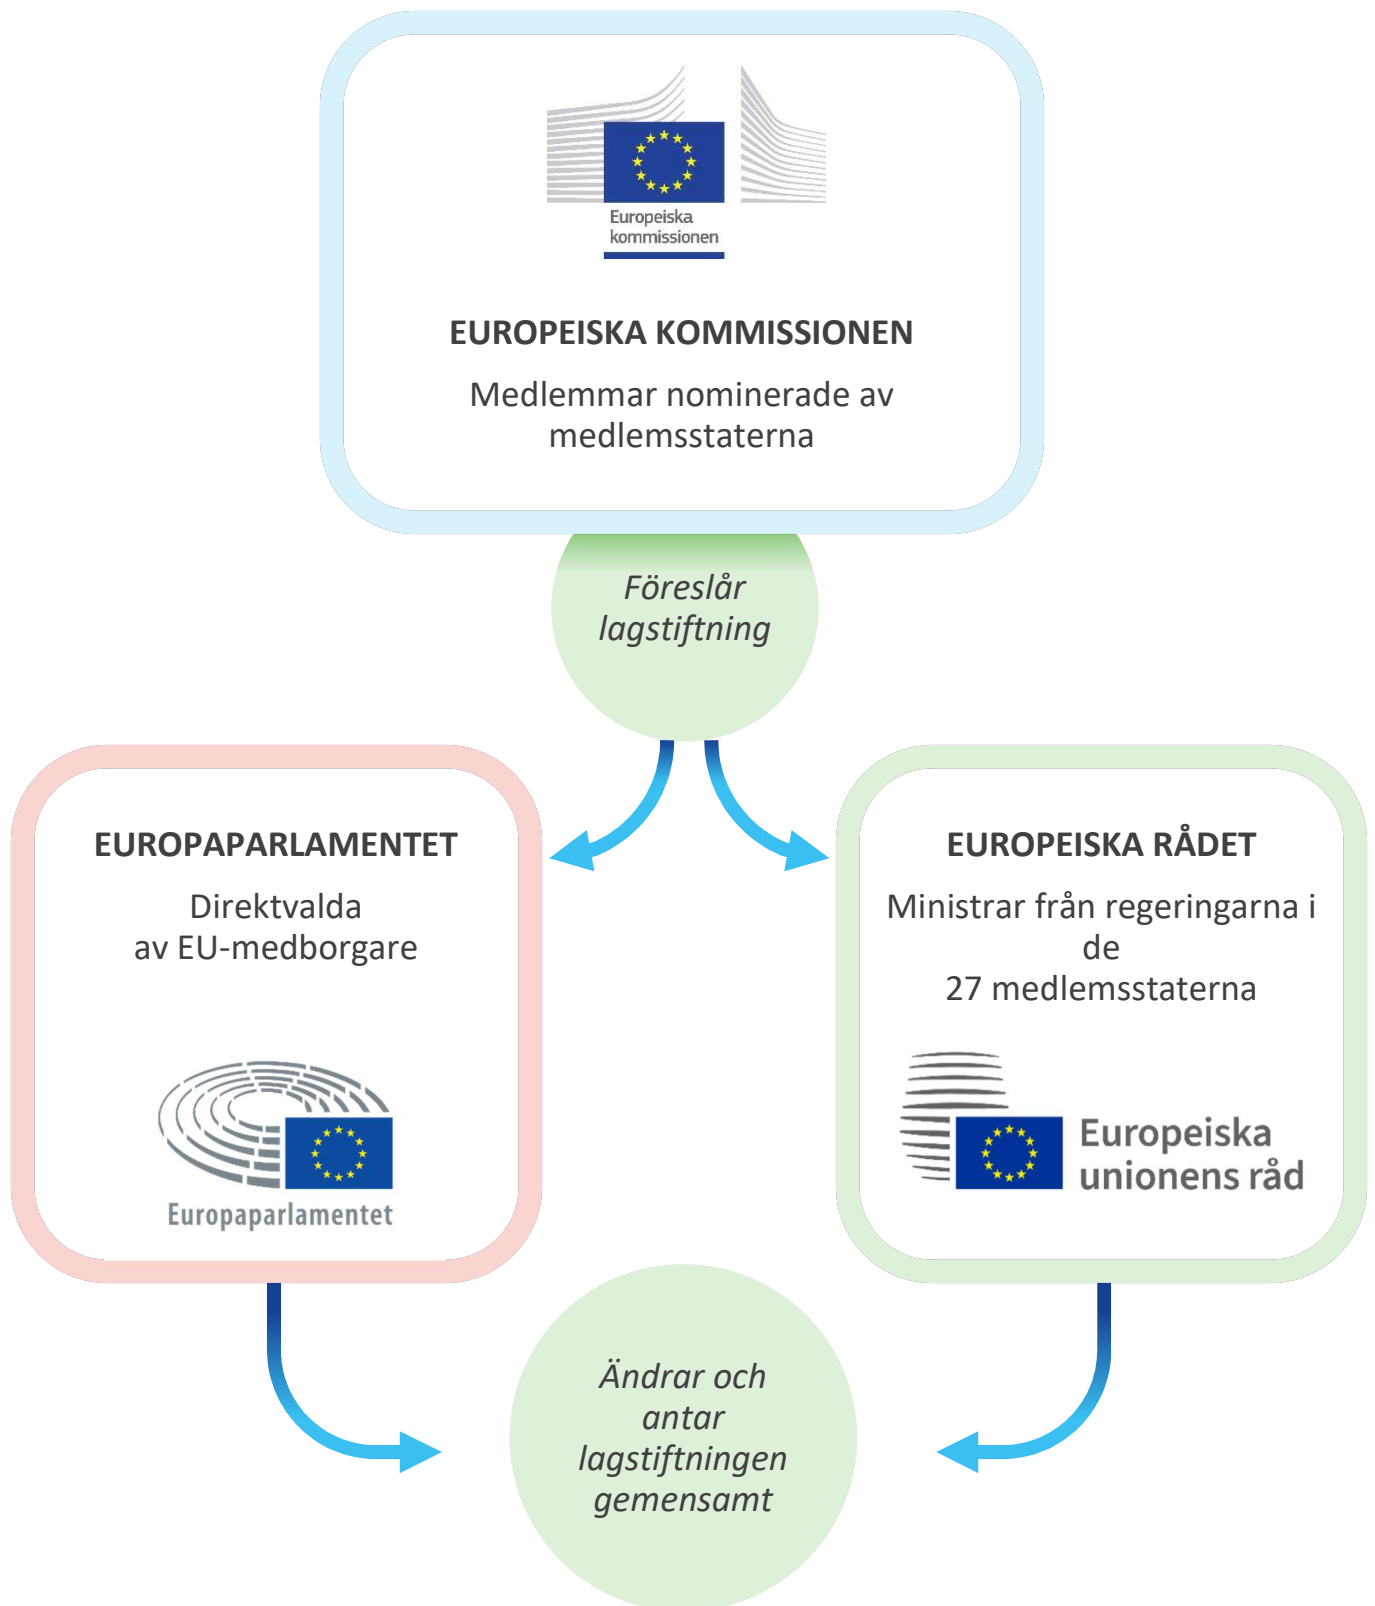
Europeiska kommissionen

EUROPEISKA KOMMISSIONEN

Medlemmar nominerade av medlemsstaterna

Föreslår lagstiftning

EUROPAPARLAMENTET

Direktvalda av EU-medborgare

Europaparlamentet

EUROPEISKA RÅDET

Ministrar från regeringarna i de 27 medlemsstaterna

Europeiska unionens råd

Ändrar och antar lagstiftningen gemensamt